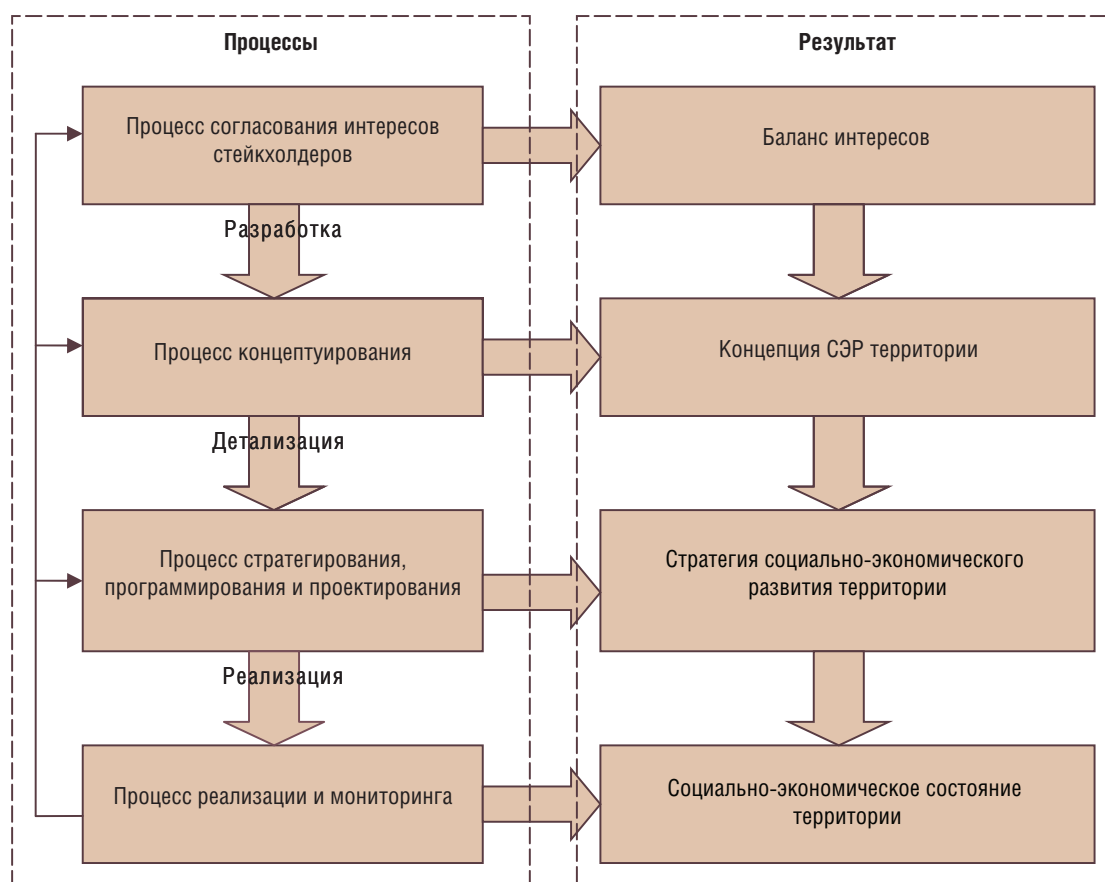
Процессы

Результат

Процесс согласования интересов стейкхолдеров

Баланс интересов

Разработка

Процесс концептуирования

Концепция СЭР территории

Детализация

Процесс стратегирования, программирования и проектирования

Стратегия социально-экономического развития территории

Реализация

Процесс реализации и мониторинга

Социально-экономическое состояние территории